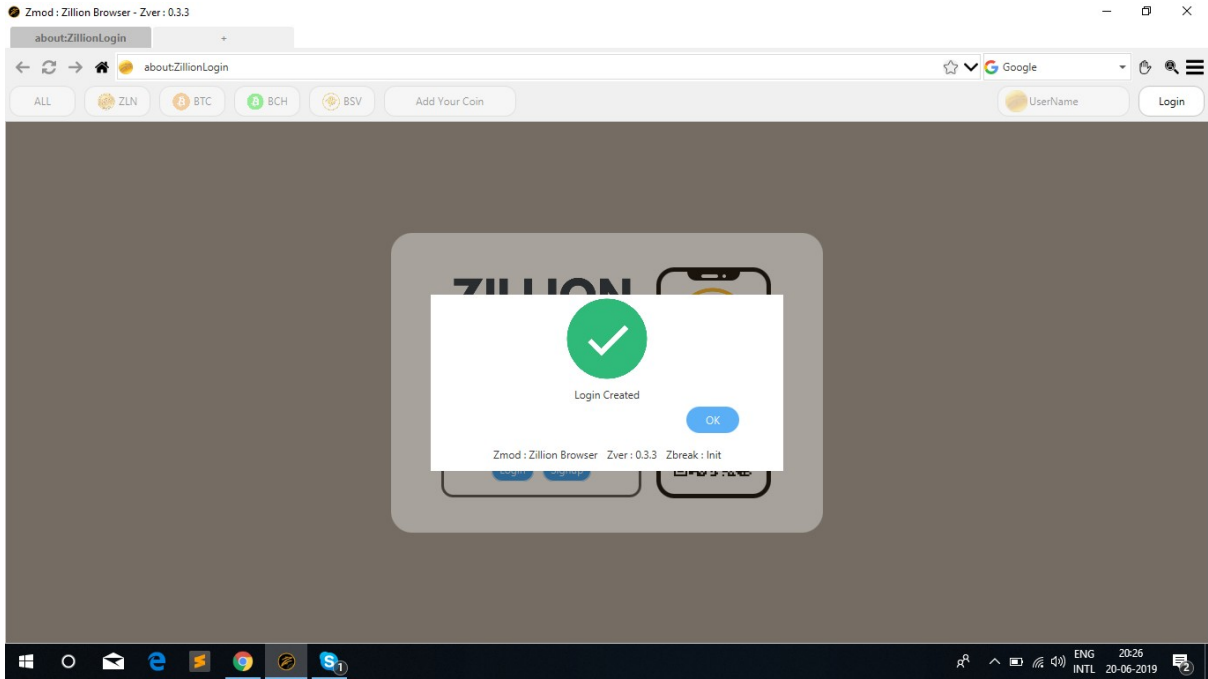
Zmod : Zillion Browser - Zver : 0.3.3

about:ZillionLogin
+

about:ZillionLogin

Google

ALL ZLN BTC BCH BSV Add Your Coin

UserName
Login

ZILLION

Login Created

OK

Zmod : Zillion Browser Zver : 0.3.3 Zbreak : Init

Login Signup

ENG INTL 20:26 20-06-2019